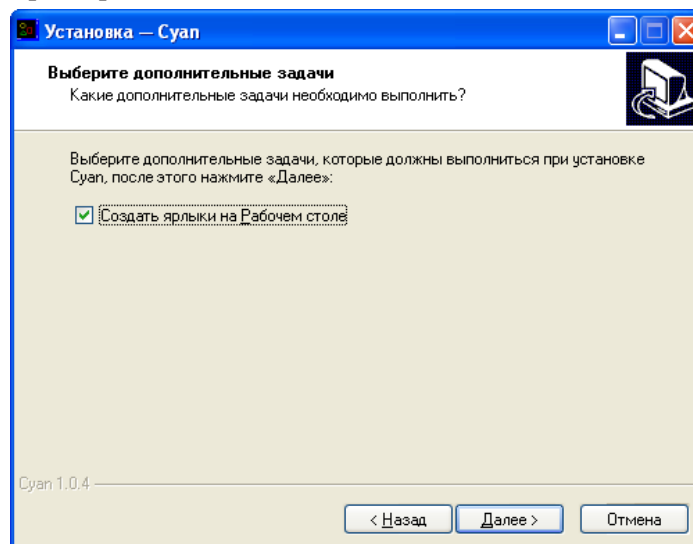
Установка — Cyan

Выберите дополнительные задачи
Какие дополнительные задачи необходимо выполнить?

Выберите дополнительные задачи, которые должны выполниться при установке Cyan, после этого нажмите «Далее»:

Создать ярлыки на Рабочем столе

Cyan 1.0.4

< Назад
Далее >
Отмена